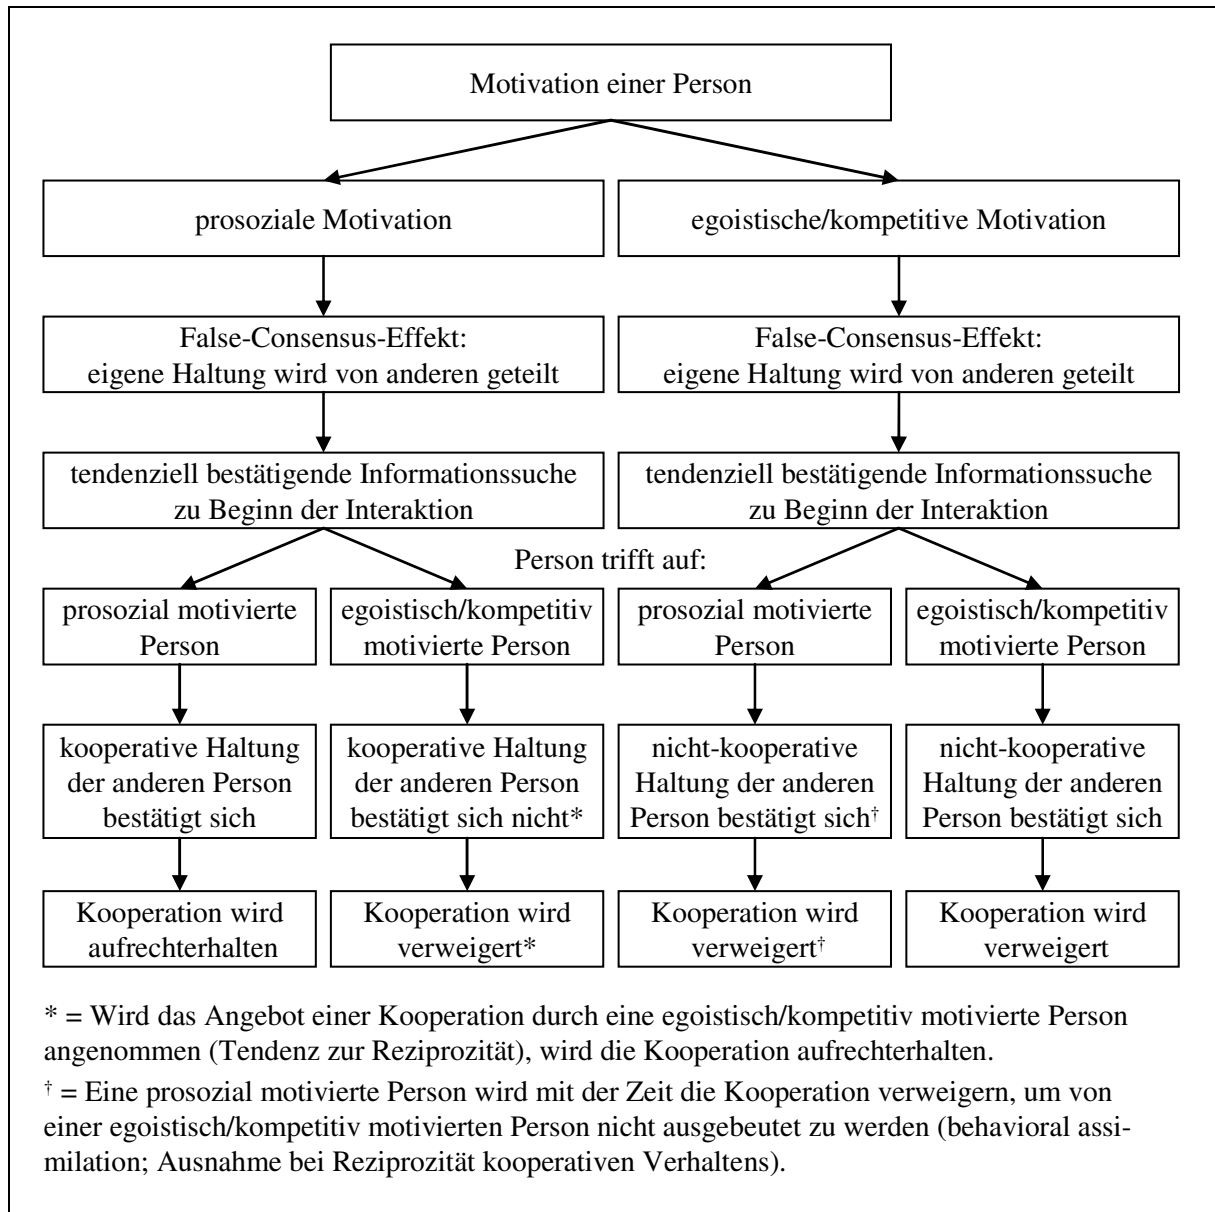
Motivation einer Person

prosoziale Motivation

egoistische/kompetitive Motivation

False-Consensus-Effekt: eigene Haltung wird von anderen geteilt

False-Consensus-Effekt: eigene Haltung wird von anderen geteilt

tendenziell bestätigende Informationssuche zu Beginn der Interaktion

tendenziell bestätigende Informationssuche zu Beginn der Interaktion

Person trifft auf:

prosozial motivierte Person

egoistisch/kompetitiv motivierte Person

prosozial motivierte Person

egoistisch/kompetitiv motivierte Person

kooperative Haltung der anderen Person bestätigt sich

kooperative Haltung der anderen Person bestätigt sich nicht*

nicht-kooperative Haltung der anderen Person bestätigt sich†

nicht-kooperative Haltung der anderen Person bestätigt sich

Kooperation wird aufrechterhalten

Kooperation wird verweigert*

Kooperation wird verweigert†

Kooperation wird verweigert

* = Wird das Angebot einer Kooperation durch eine egoistisch/kompetitiv motivierte Person angenommen (Tendenz zur Reziprozität), wird die Kooperation aufrechterhalten.

† = Eine prosozial motivierte Person wird mit der Zeit die Kooperation verweigern, um von einer egoistisch/kompetitiv motivierten Person nicht ausgebeutet zu werden (behavioral assimilation; Ausnahme bei Reziprozität kooperativen Verhaltens).